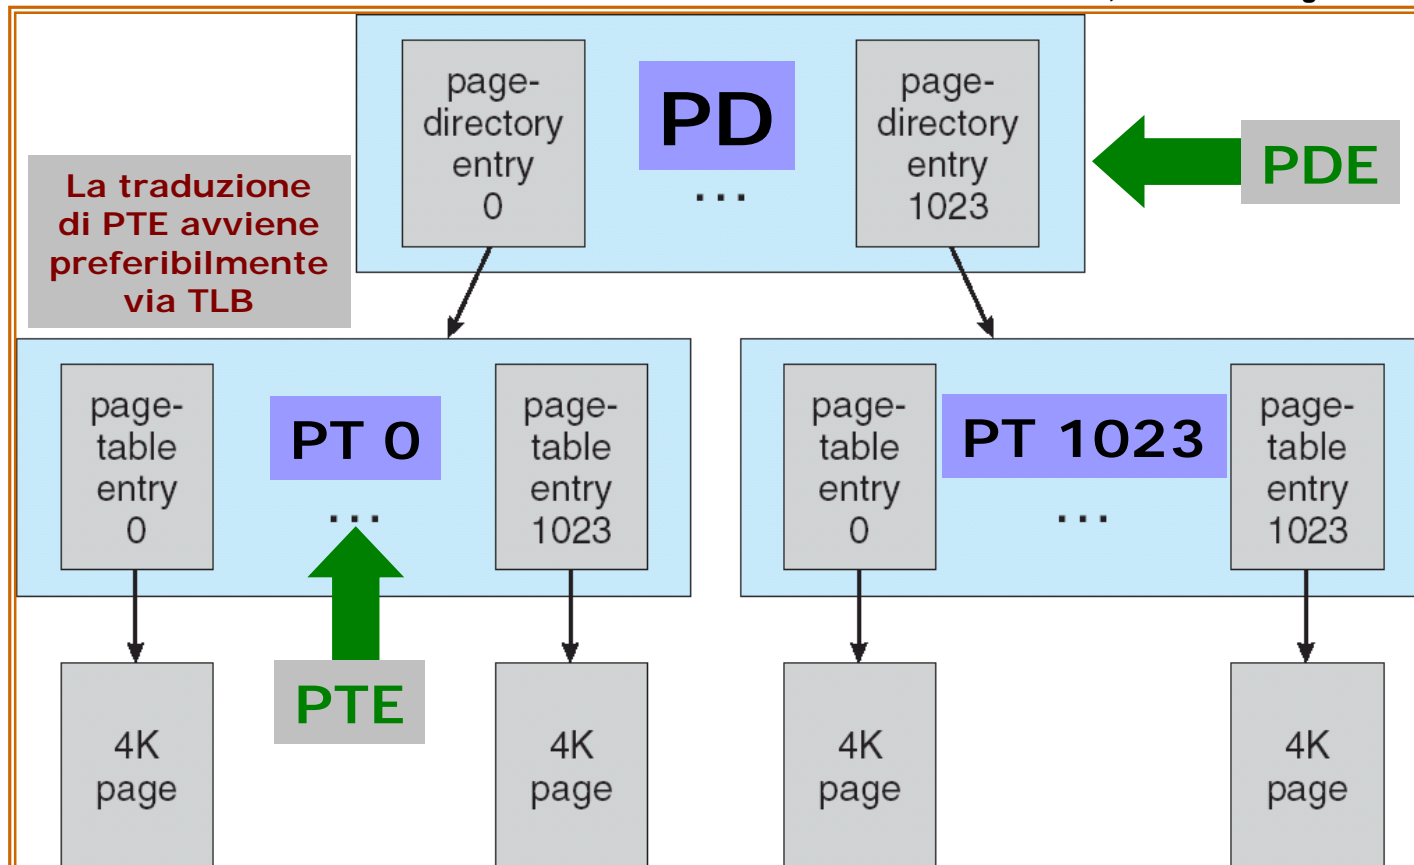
page-directory entry 0

PD

...

page-directory entry 1023

PDE

La traduzione di PTE avviene preferibilmente via TLB

page-table entry 0

PT 0

...

page-table entry 1023

page-table entry 0

PT 1023

...

page-table entry 1023

PTE

4K page

4K page

4K page

4K page